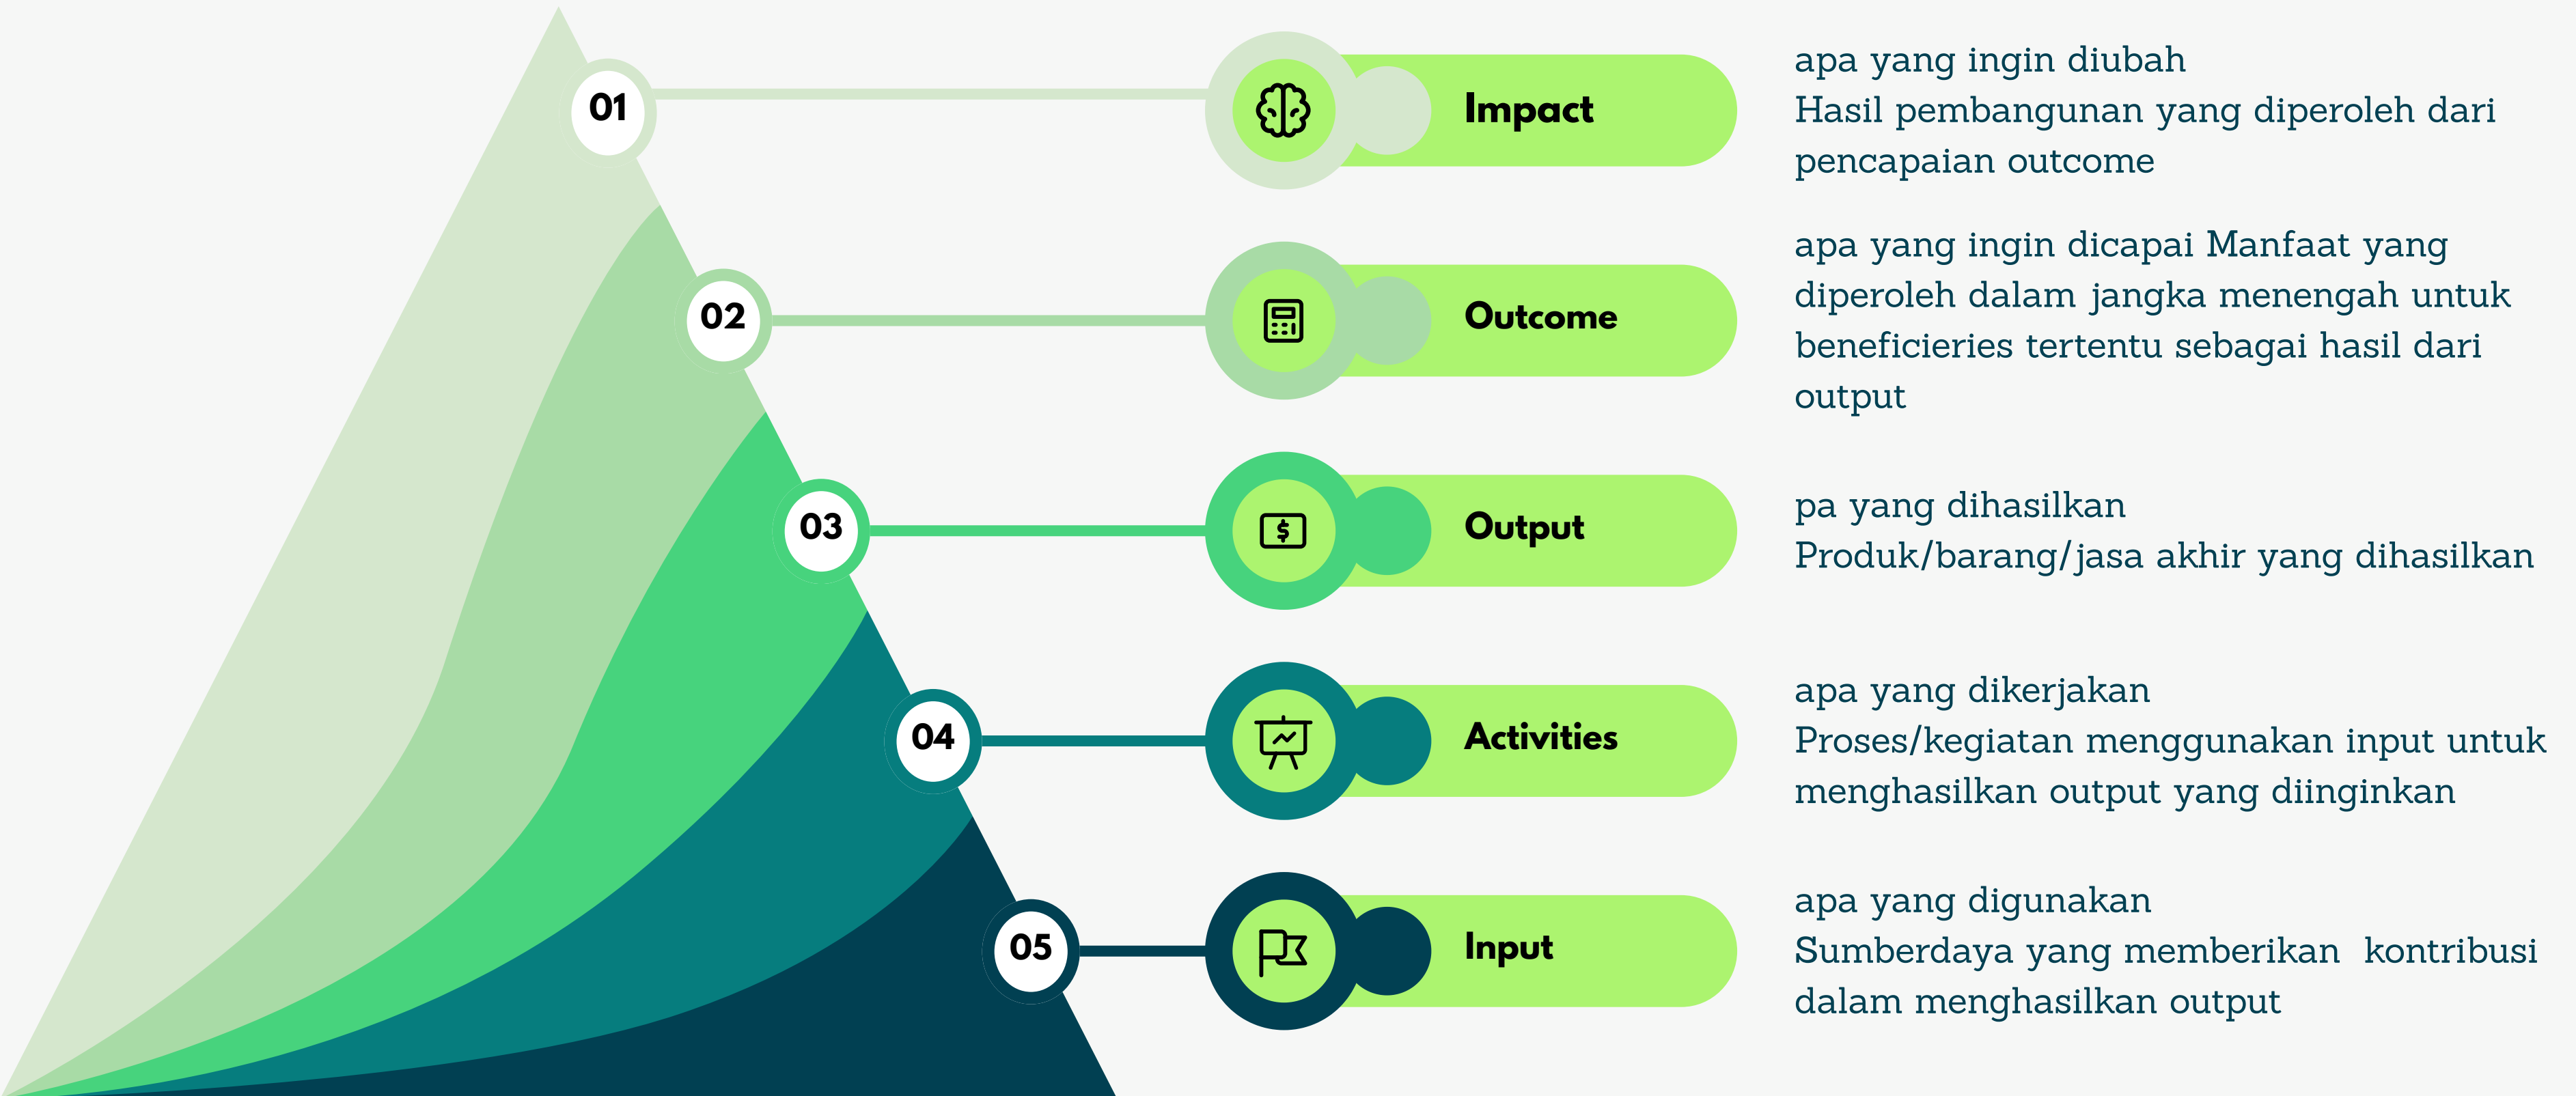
01

Impact

apa yang ingin diubah
Hasil pembangunan yang diperoleh dari pencapaian outcome

02

Outcome

apa yang ingin dicapai Manfaat yang diperoleh dalam jangka menengah untuk beneficieries tertentu sebagai hasil dari output

03

Output

pa yang dihasilkan
Produk/barang/jasa akhir yang dihasilkan

04

Activities

apa yang dikerjakan
Proses/kegiatan menggunakan input untuk menghasilkan output yang diinginkan

05

Input

apa yang digunakan
Sumberdaya yang memberikan kontribusi dalam menghasilkan output